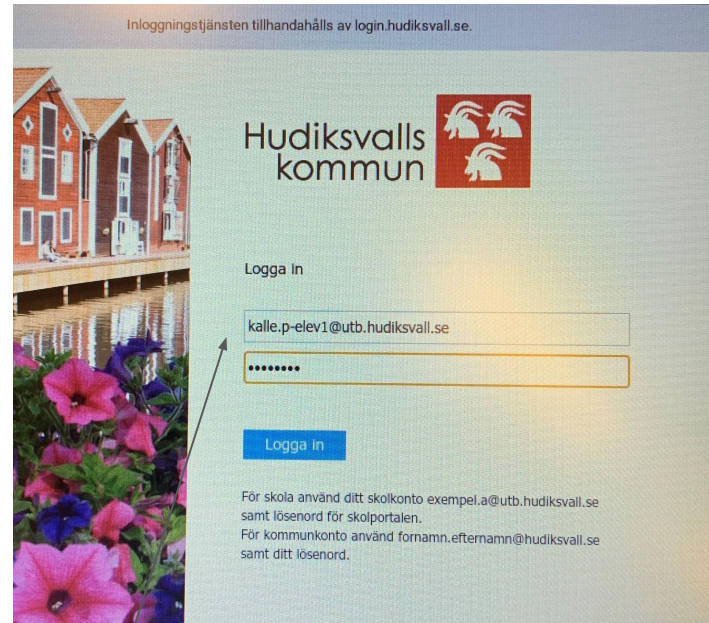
Inloggningstjänsten tillhandahålls av login.hudiksvall.se.

Hudiksvalls kommun

Logga in

kalle.p-elev1@utb.hudiksvall.se

••••••••

Logga in

För skola använd ditt skolkonto exempel.a@utb.hudiksvall.se samt lösenord för skolportalen.
För kommunkonto använd fornamn.efternamn@hudiksvall.se samt ditt lösenord.